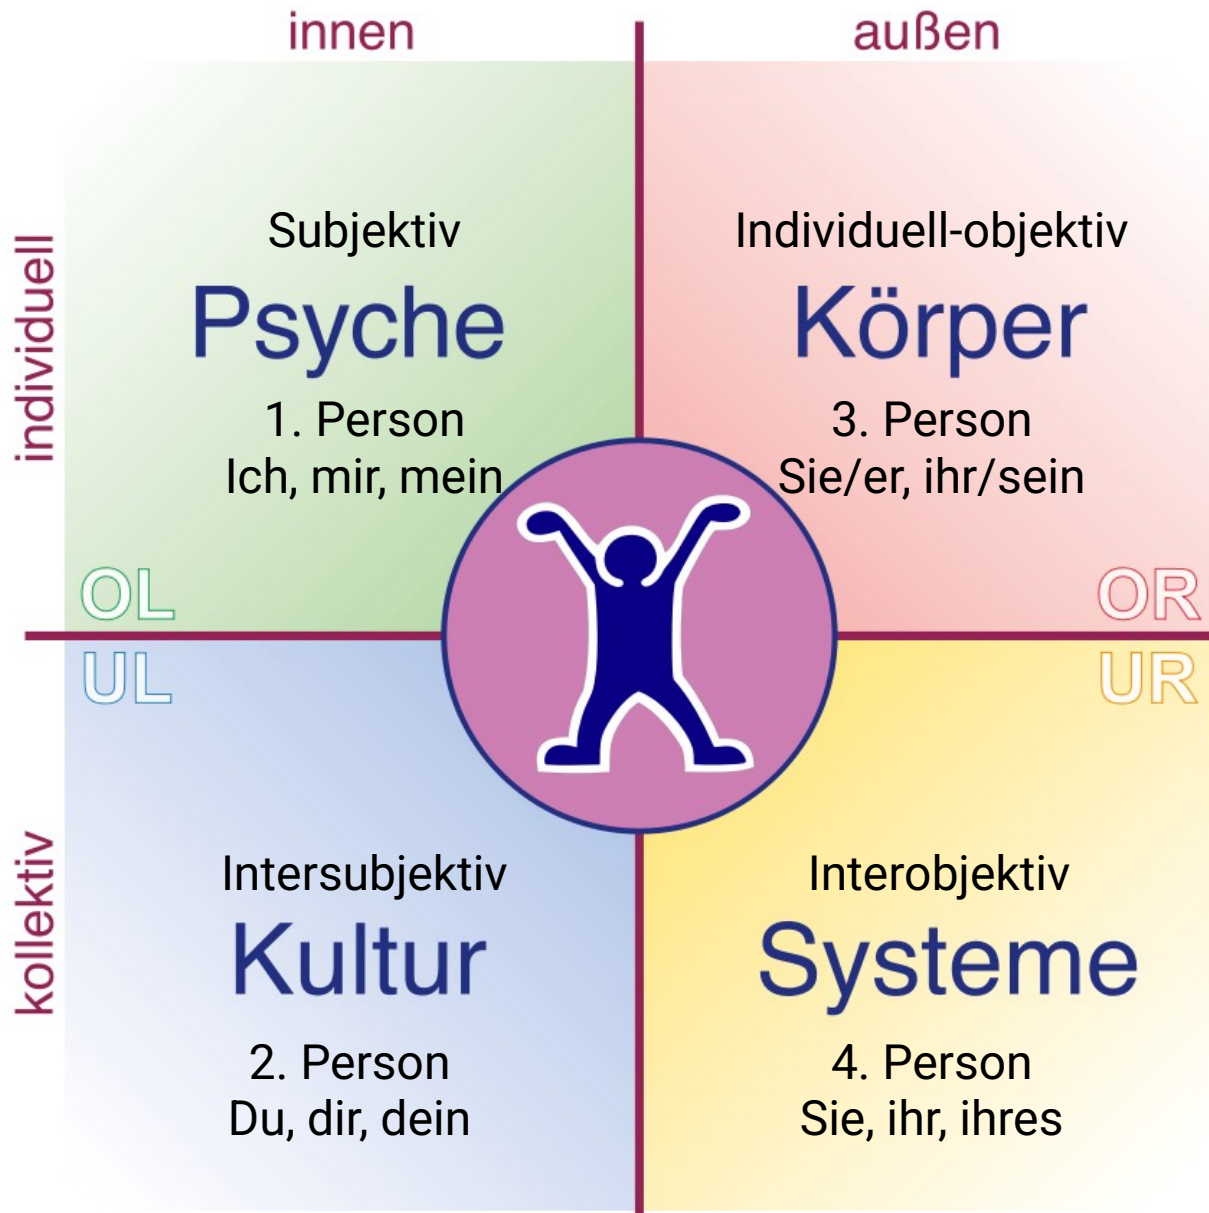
innen

außen

individuell

Subjektiv
Psyche
1. Person
Ich, mir, mein

Individuell-objektiv
Körper
3. Person
Sie/er, ihr/sein

OL

OR

UL

UR

kollektiv

Intersubjektiv
Kultur
2. Person
Du, dir, dein

Interobjektiv
Systeme
4. Person
Sie, ihr, ihres